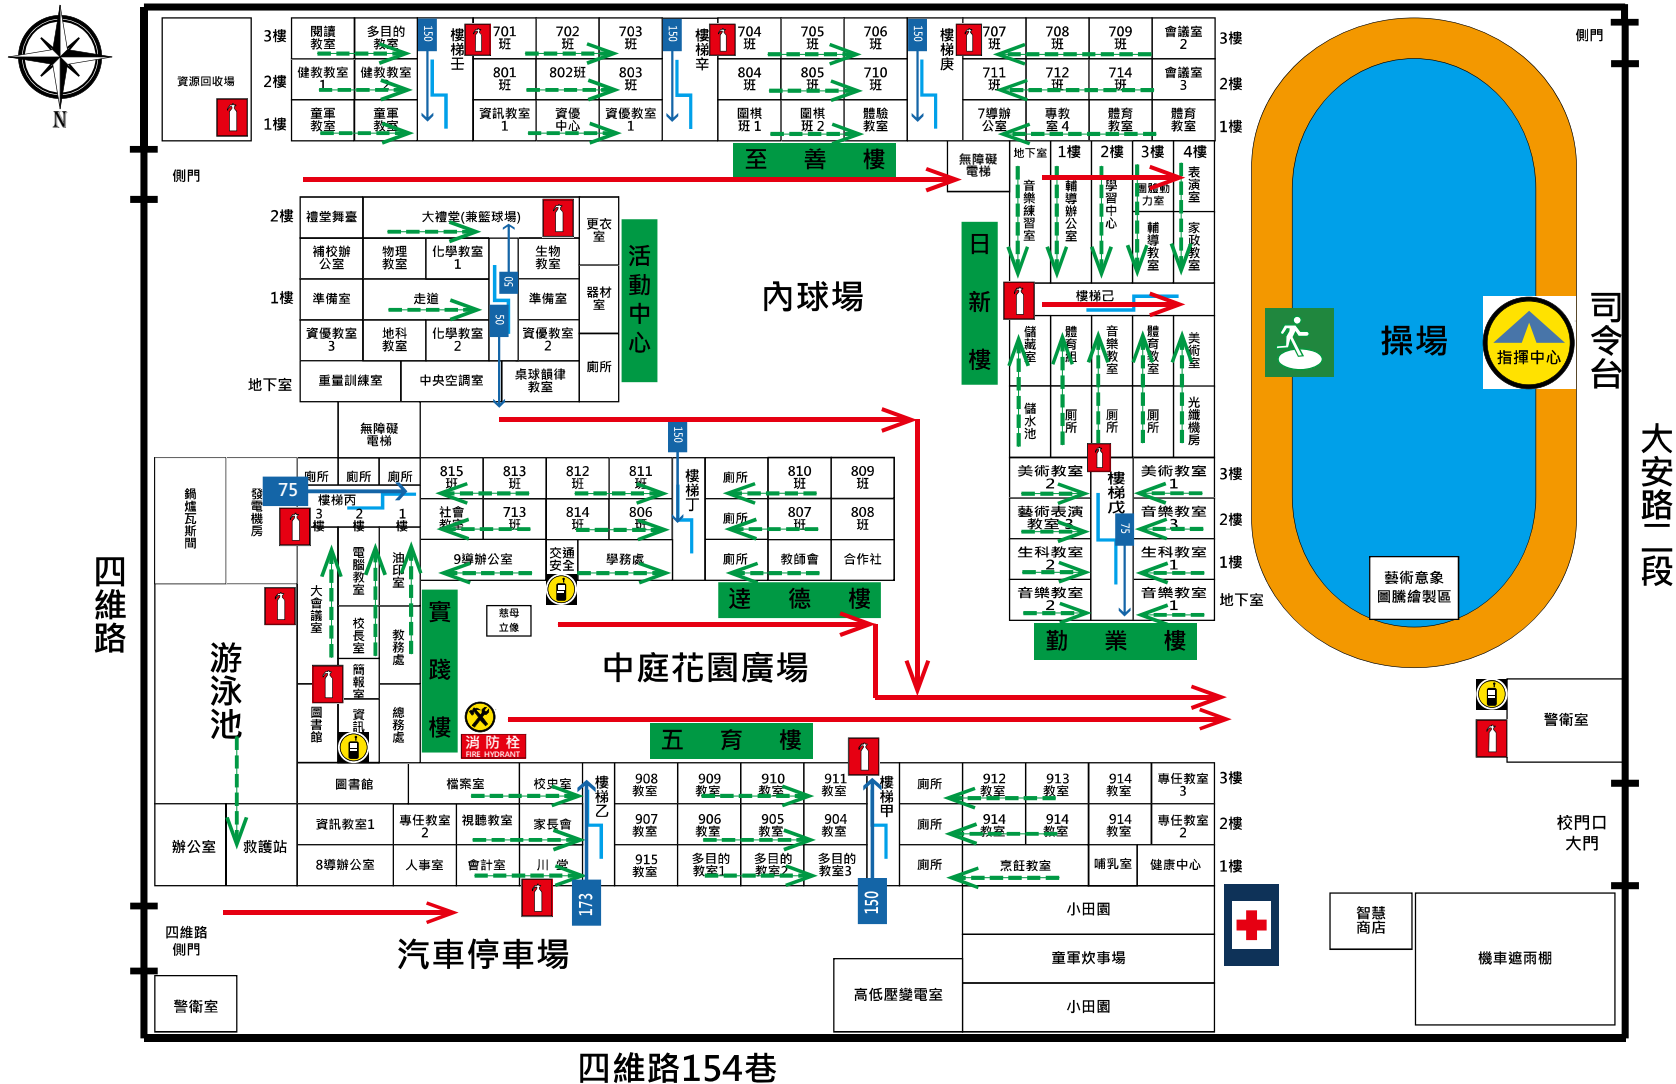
N

資源回收場

3樓 閱讀教室 多目的教室 150 樓梯壬 701班 702班 703班 150 樓梯辛 704班 705班 706班 150 樓梯庚 707班 708班 709班 會議室2 3樓 側門
2樓 健教教室 健教教室 801班 802班 803班 804班 805班 710班 711班 712班 714班 會議室3 2樓
1樓 童軍教室 童軍教室 資訊教室1 資優中心 資優教室1 圖棋班1 圖棋班2 體驗教室 7導辦公室 專教室4 體育教室 體育教室 1樓

至善樓 無障礙電梯
側門

地下室 1樓 2樓 3樓 4樓
音樂練習室 輔導辦公室 學習中心 團體動力室 表演室 輔導教室 家政教室

2樓 禮堂舞臺 大禮堂(兼籃球場) 更衣室
補校辦公室 物理教室 化學教室1 生物教室
1樓 準備室 走道 50 準備室 器材室 活動中心 內球場
資優教室3 地科教室 化學教室2 50 資優教室2
地下室 重量訓練室 中央空調室 桌球韻律教室 廁所

日新樓 樓梯己
儲藏室 體育組 音樂教室 體育教室 美術室
儲水池 廁所 廁所 廁所 光纖機房

操場 指揮中心 司令台

無障礙電梯
150
鍋爐瓦斯間 發電機房 75 廁所 廁所 廁所 樓梯丙 3樓 2樓 1樓 815班 813班 812班 811班 樓梯丁 廁所 810班 809班
社會教室 713班 814班 806班 廁所 807班 808班
9導辦公室 交通安全 學務處 廁所 教師會 合作社
美術教室2 樓梯戊 美術教室1 3樓
藝術表演教室3 75 音樂教室3 2樓
生科教室2 生科教室1 1樓
音樂教室2 音樂教室1 地下室
勤業樓
藝術意象圖騰繪製區

四維路

大會議室 電腦教室 油印室 實踐樓 慈母立像 達德樓
校長室 教務處
游泳池 簡報室
中庭花園廣場
圖書館 資訊 總務處 消防栓 FIRE HYDRANT 五育樓
警衛室

圖書館 檔案室 校史室 樓梯乙 908教室 909教室 910教室 911教室 樓梯甲 廁所 912教室 913教室 914教室 專任教室3 3樓
辦公室 救護站 資訊教室1 專任教室2 視聽教室 家長會 907教室 906教室 905教室 904教室 廁所 914教室 914教室 914教室 專任教室2 2樓 校門口大門
8導辦公室 人事室 會計室 川堂 915教室 多目的教室1 多目的教室2 多目的教室3 廁所 烹飪教室 哺乳室 健康中心 1樓
173 150
小田園 智慧商店
四維路側門 汽車停車場 童軍炊事場 機車遮雨棚
警衛室 高低壓變電室 小田園

大安路一段

四維路154巷